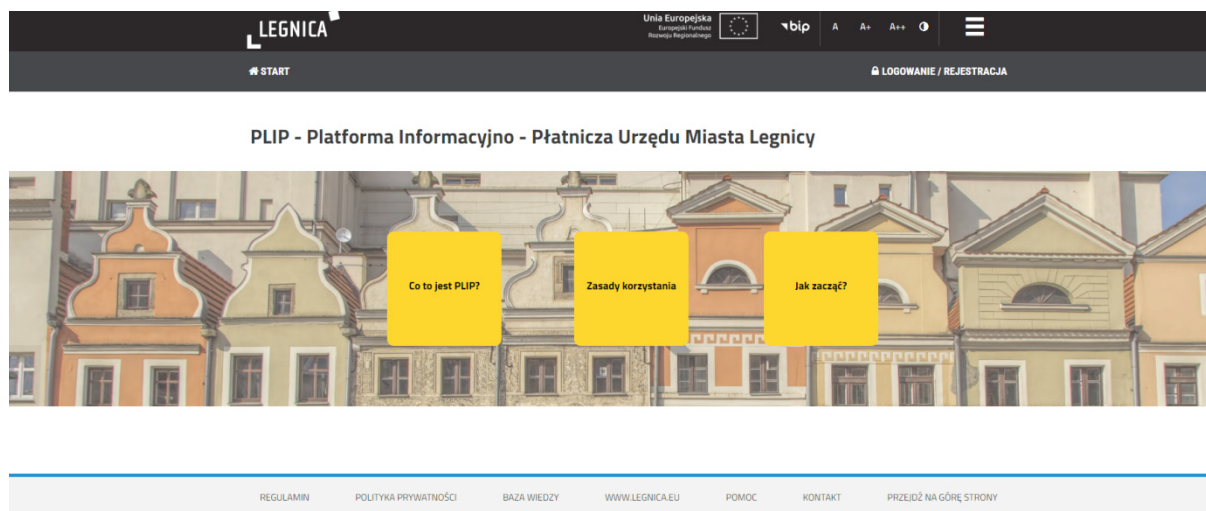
LEGNICA

Unia Europejska
Europejski Fundusz Rozwoju Regionalnego

bip

A A+ A++

START

LOGOWANIE / REJESTRACJA

PLIP - Platforma Informacyjno - Płatnicza Urzędu Miasta Legnicy

Co to jest PLIP?

Zasady korzystania

Jak zacząć?

REGULAMIN POLITYKA PRYWATNOŚCI BAZA WIEDZY WWW.LEGNICA.EU POMOC KONTAKT PRZEJDŹ NA GÓRĘ STRONY